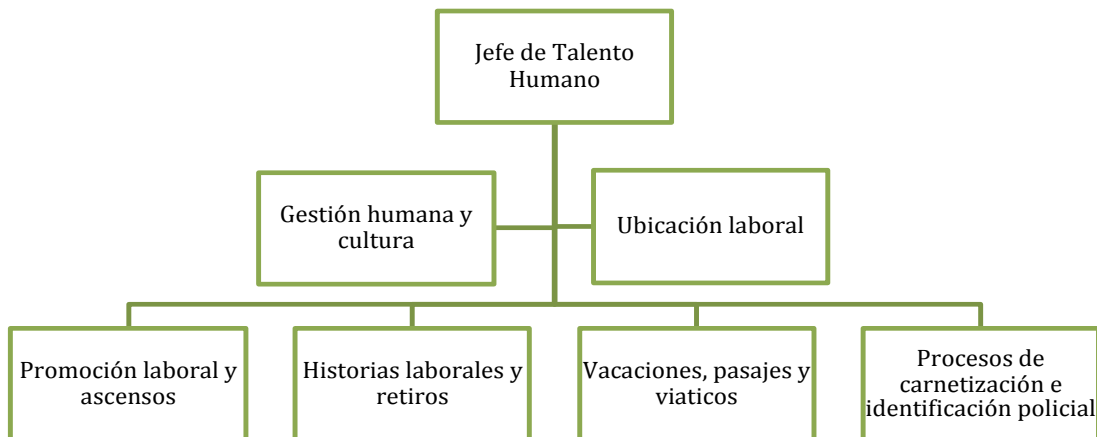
Jefe de Talento Humano

Gestión humana y cultura

Ubicación laboral

Promoción laboral y ascensos

Historias laborales y retiros

Vacaciones, pasajes y viaticos

Procesos de carnetización e identificación policial